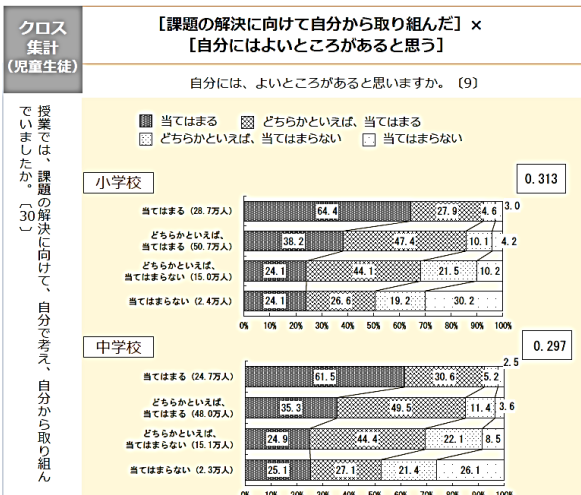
クロス集計（児童生徒）

［課題の解決に向けて自分から取り組んだ］×［自分にはよいところがあると思う］

自分には、よいところがあると思いますか。〔9〕

授業では、課題の解決に向けて、自分で考え、自分から取り組んでいましたか。〔30〕

当てはまる　どちらかといえば、当てはまる　どちらかといえば、当てはまらない　当てはまらない

小学校

0.313

| | | | | |
|---|---|---|---|---|
| 当てはまる（28.7万人） | 64.4 | 27.9 | 4.6 | 3.0 |
| どちらかといえば、当てはまる（50.7万人） | 38.2 | 47.4 | 10.1 | 4.2 |
| どちらかといえば、当てはまらない（15.0万人） | 24.1 | 44.1 | 21.5 | 10.2 |
| 当てはまらない（2.4万人） | 24.1 | 26.6 | 19.2 | 30.2 |

0%　10%　20%　30%　40%　50%　60%　70%　80%　90%　100%

中学校

0.297

| | | | | |
|---|---|---|---|---|
| 当てはまる（24.7万人） | 61.5 | 30.6 | 5.2 | 2.5 |
| どちらかといえば、当てはまる（48.0万人） | 35.3 | 49.5 | 11.4 | 3.6 |
| どちらかといえば、当てはまらない（15.1万人） | 24.9 | 44.4 | 22.1 | 8.5 |
| 当てはまらない（2.3万人） | 25.1 | 27.1 | 21.4 | 26.1 |

0%　10%　20%　30%　40%　50%　60%　70%　80%　90%　100%